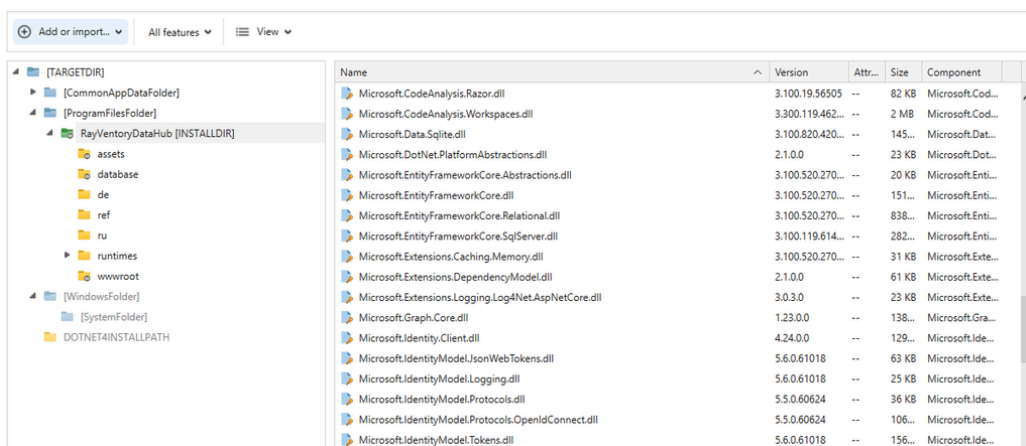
Add or import... All features View

[TARGETDIR]
[CommonAppDataFolder]
[ProgramFilesFolder]
RayVentoryDataHub [INSTALLDIR]
assets
database
de
ref
ru
runtimes
wwwroot
[WindowsFolder]
[SystemFolder]
DOTNET4INSTALLPATH

| Name | Version | Attr... | Size | Component |
|---|---|---|---|---|
| Microsoft.CodeAnalysis.Razor.dll | 3.100.19.56505 | -- | 82 KB | Microsoft.Cod... |
| Microsoft.CodeAnalysis.Workspaces.dll | 3.300.119.462... | -- | 2 MB | Microsoft.Cod... |
| Microsoft.Data.Sqlite.dll | 3.100.820.420... | -- | 145... | Microsoft.Dat... |
| Microsoft.DotNet.PlatformAbstractions.dll | 2.1.0.0 | -- | 23 KB | Microsoft.Dot... |
| Microsoft.EntityFrameworkCore.Abstractions.dll | 3.100.520.270... | -- | 20 KB | Microsoft.Enti... |
| Microsoft.EntityFrameworkCore.dll | 3.100.520.270... | -- | 151... | Microsoft.Enti... |
| Microsoft.EntityFrameworkCore.Relational.dll | 3.100.520.270... | -- | 838... | Microsoft.Enti... |
| Microsoft.EntityFrameworkCore.SqlServer.dll | 3.100.119.614... | -- | 282... | Microsoft.Enti... |
| Microsoft.Extensions.Caching.Memory.dll | 3.100.520.270... | -- | 31 KB | Microsoft.Exte... |
| Microsoft.Extensions.DependencyModel.dll | 2.1.0.0 | -- | 61 KB | Microsoft.Exte... |
| Microsoft.Extensions.Logging.Log4Net.AspNetCore.dll | 3.0.3.0 | -- | 23 KB | Microsoft.Exte... |
| Microsoft.Graph.Core.dll | 1.23.0.0 | -- | 138... | Microsoft.Gra... |
| Microsoft.Identity.Client.dll | 4.24.0.0 | -- | 129... | Microsoft.Ide... |
| Microsoft.IdentityModel.JsonWebTokens.dll | 5.6.0.61018 | -- | 63 KB | Microsoft.Ide... |
| Microsoft.IdentityModel.Logging.dll | 5.6.0.61018 | -- | 25 KB | Microsoft.Ide... |
| Microsoft.IdentityModel.Protocols.dll | 5.5.0.60624 | -- | 36 KB | Microsoft.Ide... |
| Microsoft.IdentityModel.Protocols.OpenIdConnect.dll | 5.5.0.60624 | -- | 106... | Microsoft.Ide... |
| Microsoft.IdentityModel.Tokens.dll | 5.6.0.61018 | -- | 156... | Microsoft.Ide... |